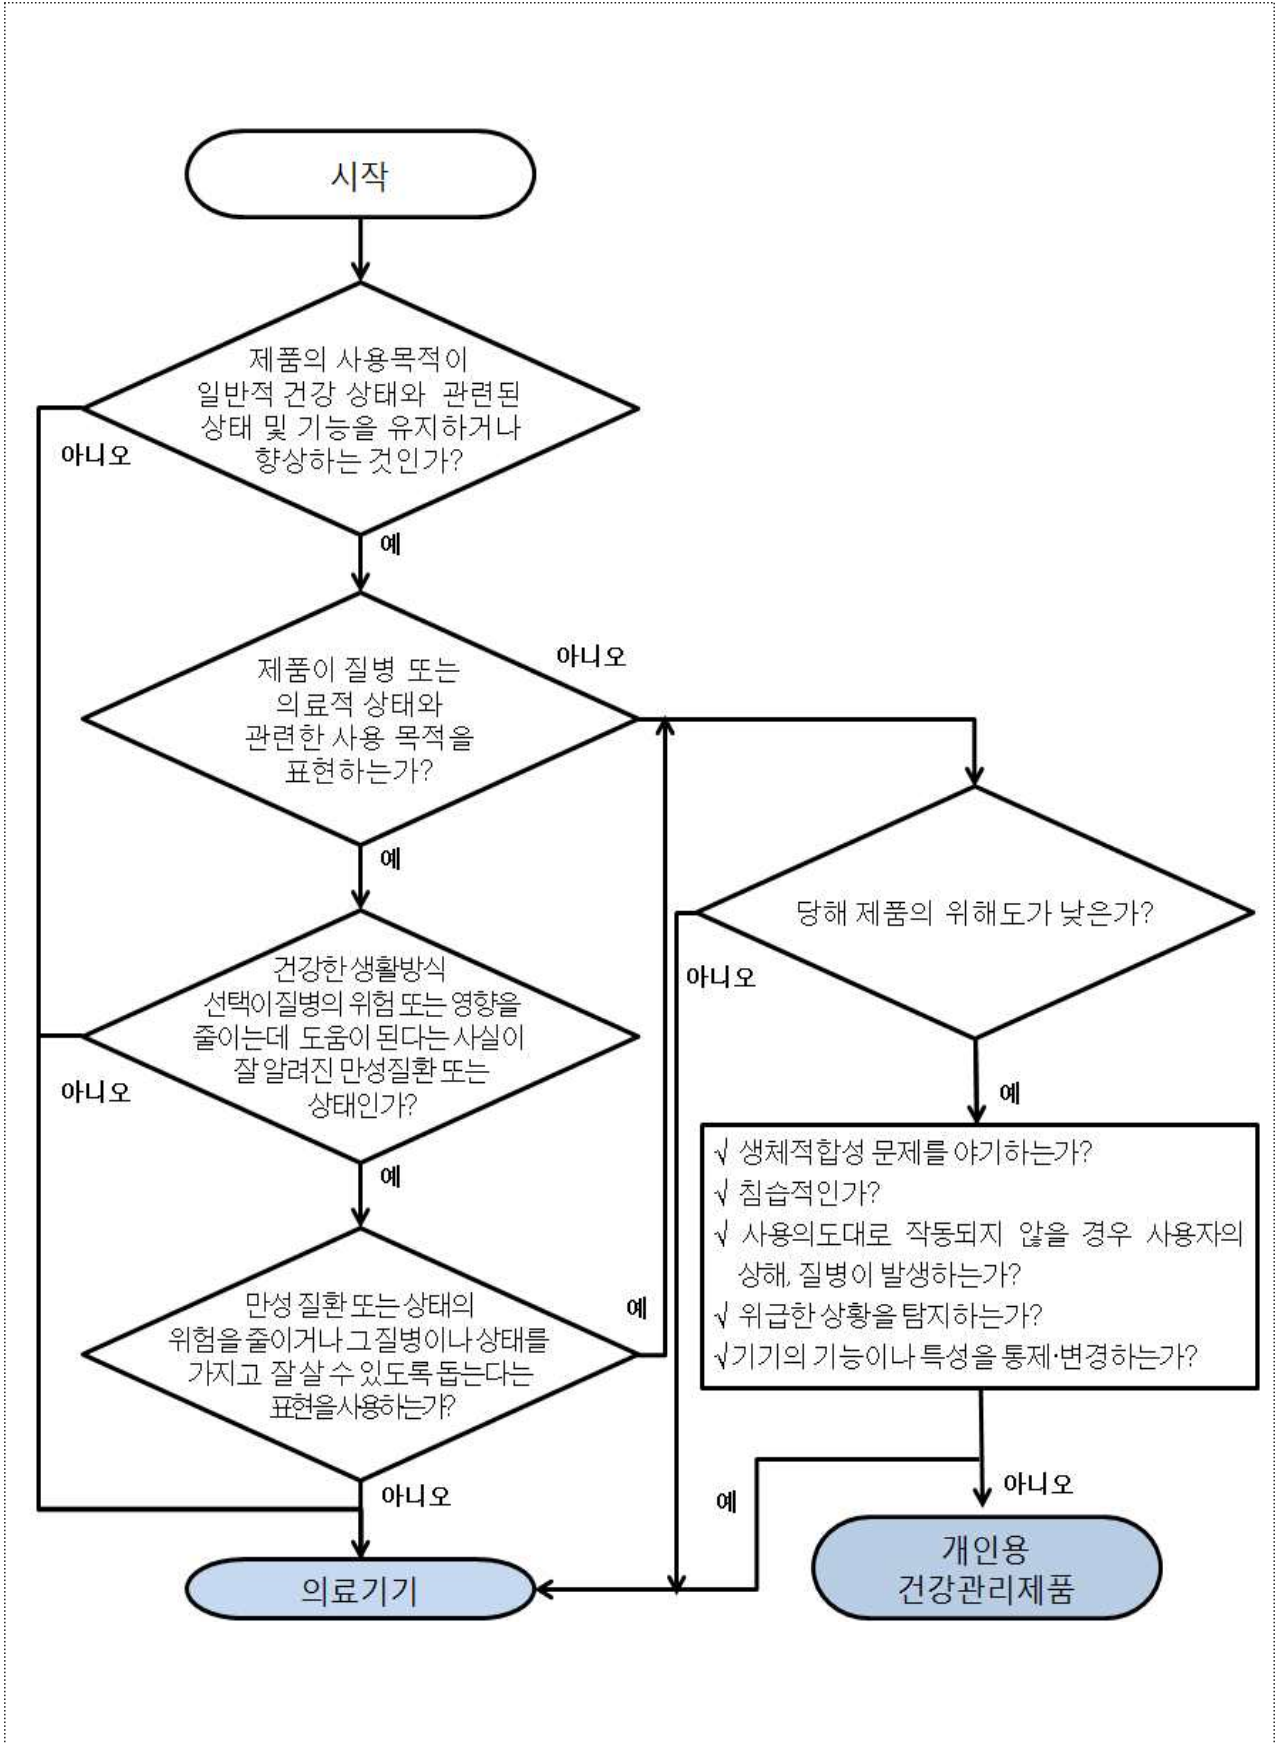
시작

제품의 사용목적이 일반적 건강 상태와 관련된 상태 및 기능을 유지하거나 향상하는 것인가?

아니오

예

제품이 질병 또는 의료적 상태와 관련한 사용 목적을 표현하는가?

아니오

예

당해 제품의 위해도가 낮은가?

아니오

건강한 생활방식 선택이 질병의 위험 또는 영향을 줄이는데 도움이 된다는 사실이 잘 알려진 만성질환 또는 상태인가?

아니오

예

예

√ 생체적합성 문제를 야기하는가?
√ 침습적인가?
√ 사용의도대로 작동되지 않을 경우 사용자의 상해, 질병이 발생하는가?
√ 위급한 상황을 탐지하는가?
√기기의 기능이나 특성을 통제·변경하는가?

만성 질환 또는 상태의 위험을 줄이거나 그 질병이나 상태를 가지고 잘 살 수 있도록 돕는다는 표현을 사용하는가?

예

아니오

예

아니오

의료기기

개인용 건강관리제품